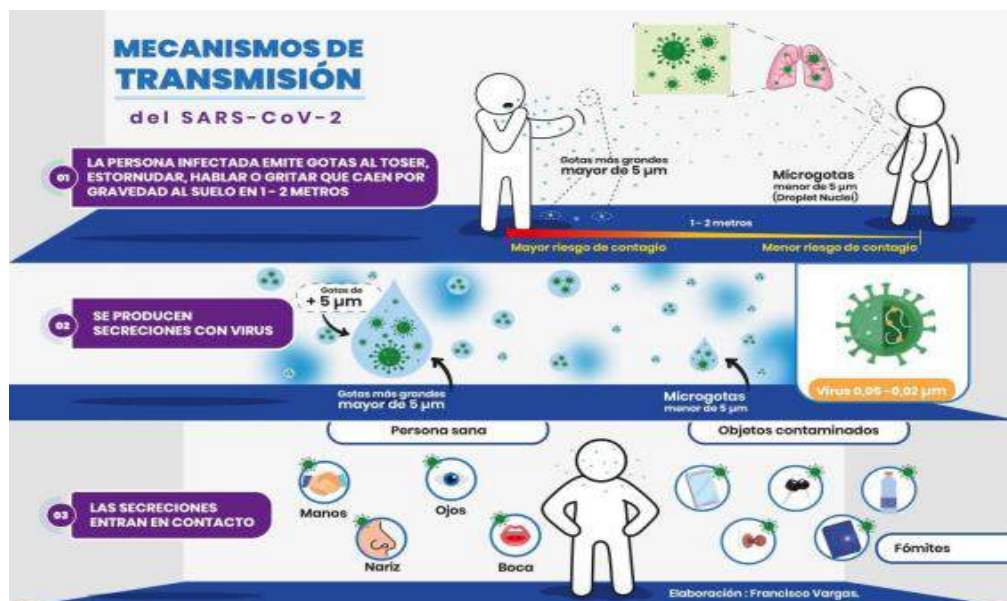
MECANISMOS DE TRANSMISIÓN

del SARS-CoV-2

01 LA PERSONA INFECTADA EMITE GOTAS AL TOSER, ESTORNUDAR, HABLAR O GRITAR QUE CAEN POR GRAVEDAD AL SUELO EN 1 - 2 METROS

Gotas más grandes mayor de 5 µm

Microgotas menor de 5 µm (Droplet Nuclei)

1 - 2 metros

Mayor riesgo de contagio

Menor riesgo de contagio

02 SE PRODUCEN SECRECIONES CON VIRUS

Gotas de + 5 µm

Gotas más grandes mayor de 5 µm

Microgotas menor de 5 µm

Virus 0,06 - 0,02 µm

Persona sana

Objetos contaminados

03 LAS SECRECIONES ENTRAN EN CONTACTO

Manos

Ojos

Nariz

Boca

Fómites

Elaboración : Francisco Vargas.